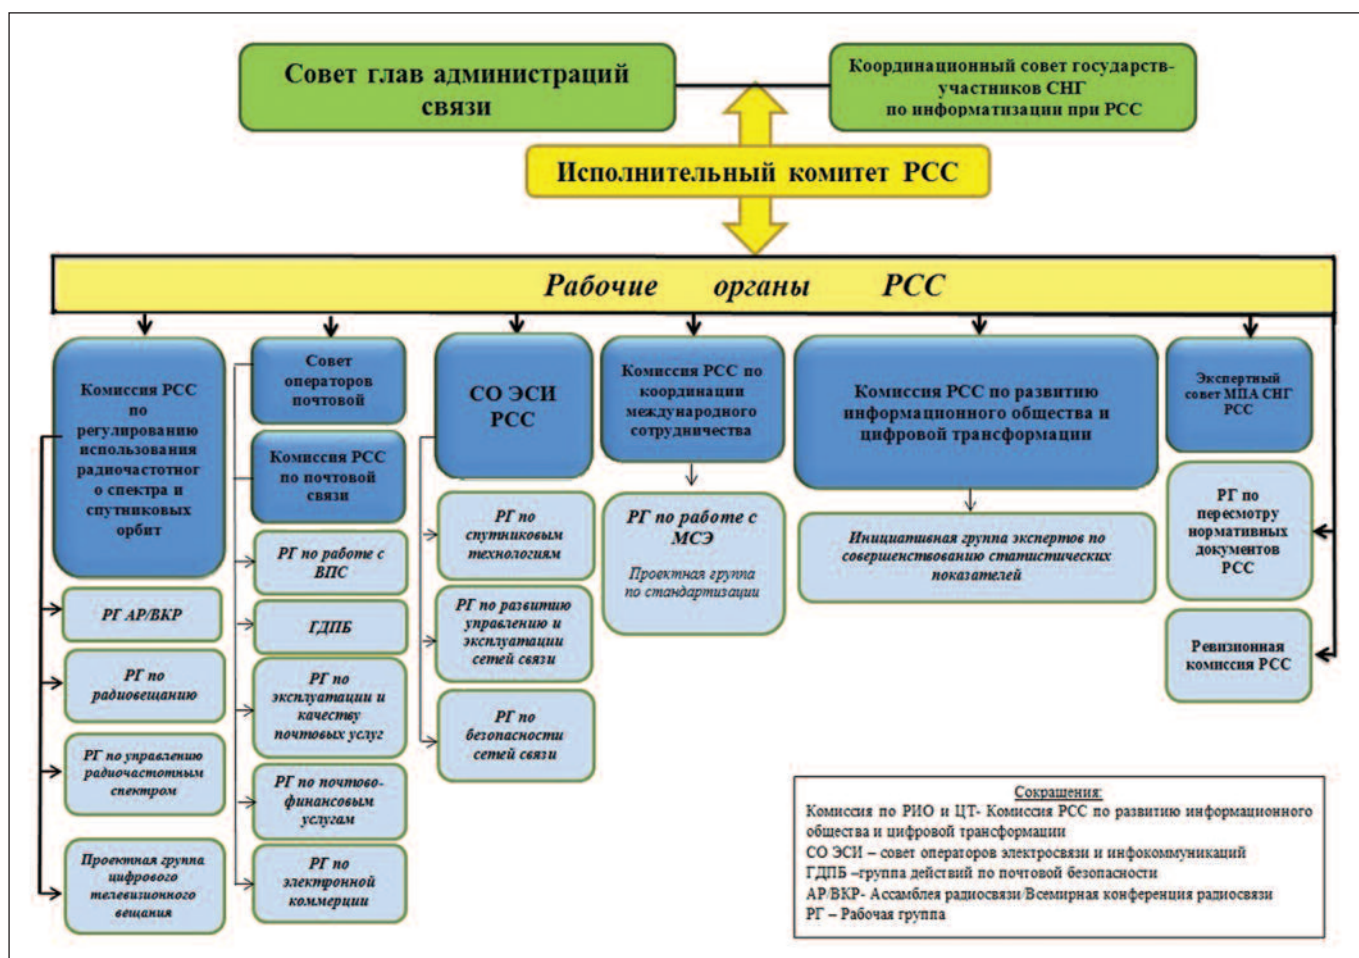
Совет глав администраций связи

Координационный совет государств-участников СНГ по информатизации при РСС

Исполнительный комитет РСС

Рабочие органы РСС

Комиссия РСС по регулированию использования радиочастотного спектра и спутниковых орбит

РГ АР/ВКР

РГ по радиовещанию

РГ по управлению радиочастотным спектром

Проектная группа цифрового телевизионного вещания

Совет операторов почтовой

Комиссия РСС по почтовой связи

РГ по работе с ВПС

ГДПБ

РГ по эксплуатации и качеству почтовых услуг

РГ по почтово-финансовым услугам

РГ по электронной коммерции

СО ЭСИ РСС

РГ по спутниковым технологиям

РГ по развитию управлению и эксплуатации сетей связи

РГ по безопасности сетей связи

Комиссия РСС по координации международного сотрудничества

РГ по работе с МСЭ

Проектная группа по стандартизации

Комиссия РСС по развитию информационного общества и цифровой трансформации

Инициативная группа экспертов по совершенствованию статистических показателей

Экспертный совет МПА СНГ РСС

РГ по пересмотру нормативных документов РСС

Ревизионная комиссия РСС

Сокращения:
Комиссия по РИО и ЦТ- Комиссия РСС по развитию информационного общества и цифровой трансформации
СО ЭСИ – совет операторов электросвязи и инфокоммуникаций
ГДПБ –группа действий по почтовой безопасности
АР/ВКР- Ассамблея радиосвязи/Всемирная конференция радиосвязи
РГ – Рабочая группа